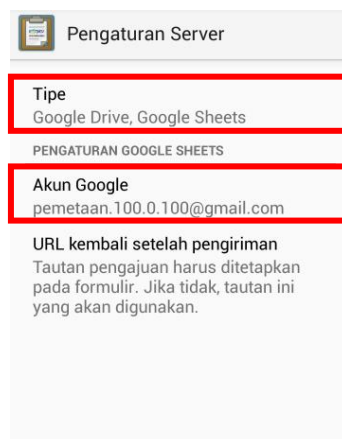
Pengaturan Server

Tipe
Google Drive, Google Sheets

PENGATURAN GOOGLE SHEETS

Akun Google
pemetaan.100.0.100@gmail.com

URL kembali setelah pengiriman
Tautan pengajuan harus ditetapkan pada formulir. Jika tidak, tautan ini yang akan digunakan.